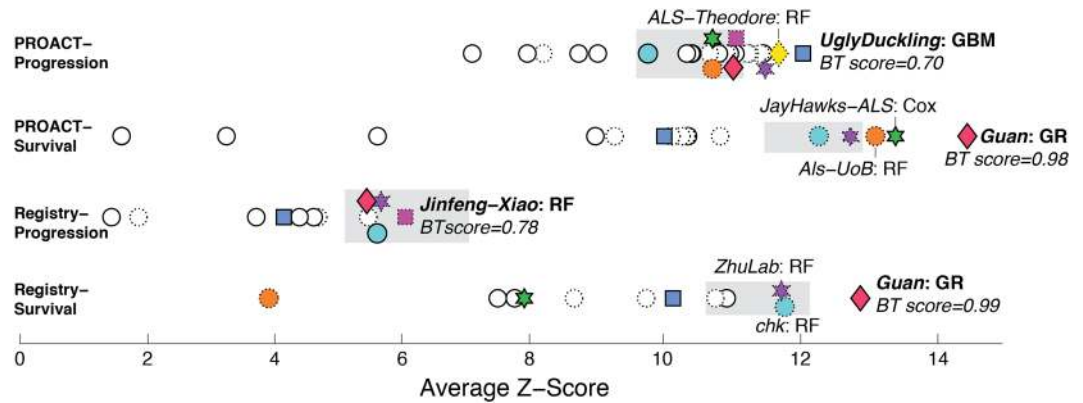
PROACT–Progression

ALS–Theodore: RF

UglyDuckling: GBM
BT score=0.70

PROACT–Survival

JayHawks–ALS: Cox

Guan: GR
BT score=0.98

Als–UoB: RF

Registry–Progression

Jinfeng–Xiao: RF
BTscore=0.78

Registry–Survival

ZhuLab: RF

Guan: GR
BT score=0.99

chk: RF

0 2 4 6 8 10 12 14

Average Z–Score